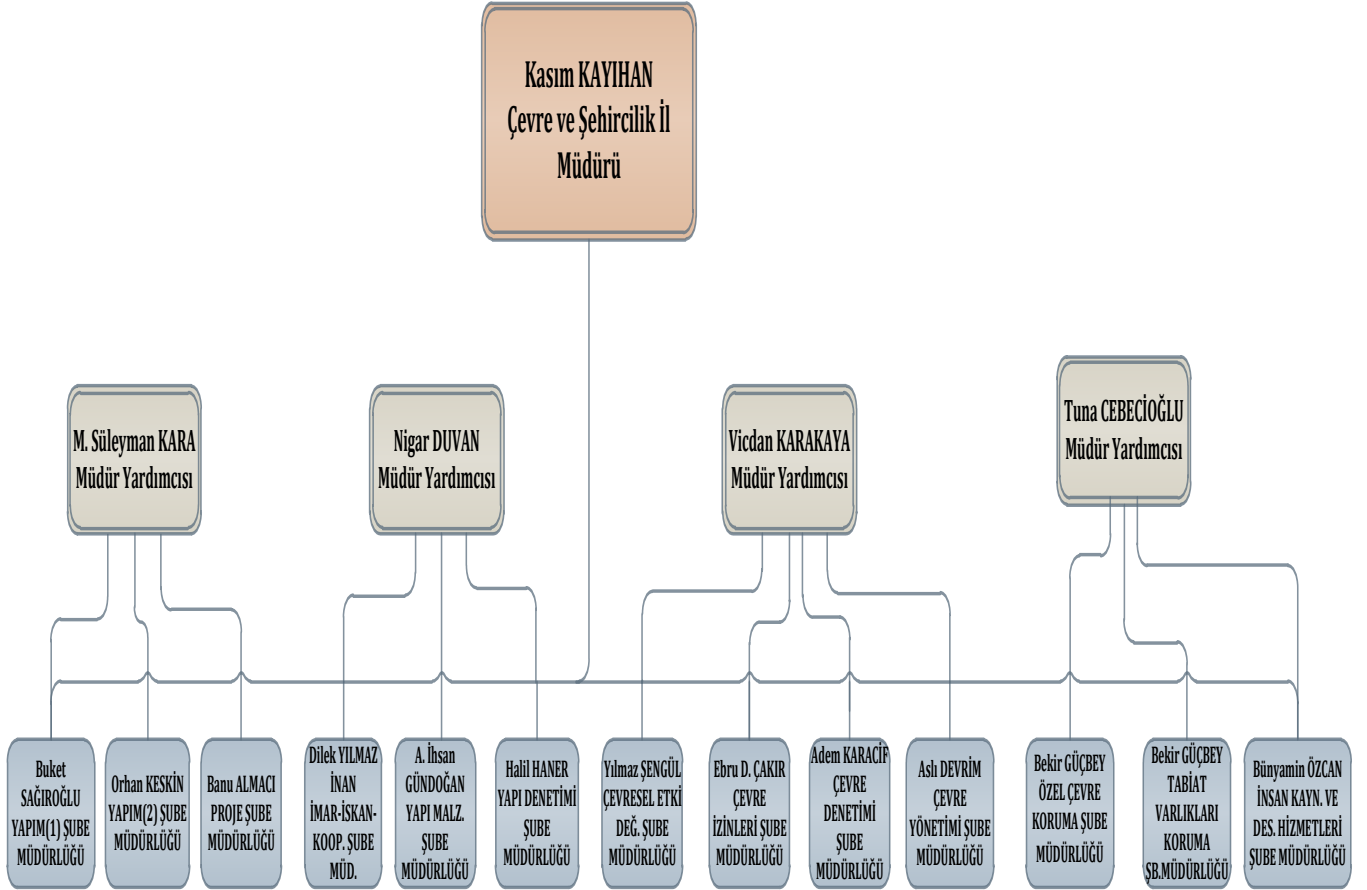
Kasım KAYIHAN
Çevre ve Şehircilik İl Müdürü

M. Süleyman KARA
Müdür Yardımcısı

Nigar DUVAN
Müdür Yardımcısı

Vicdan KARAKAYA
Müdür Yardımcısı

Tuna CEBECİOĞLU
Müdür Yardımcısı

Buket SAĞIROĞLU YAPIM(1) ŞUBE MÜDÜRLÜĞÜ

Orhan KESKİN YAPIM(2) ŞUBE MÜDÜRLÜĞÜ

Banu ALMACI PROJE ŞUBE MÜDÜRLÜĞÜ

Dilek YILMAZ İNAN İMAR-İSKAN-KOOP. ŞUBE MÜD.

A. İhsan GÜNDOĞAN YAPI MALZ. ŞUBE MÜDÜRLÜĞÜ

Halil HANER YAPI DENETİMİ ŞUBE MÜDÜRLÜĞÜ

Yılmaz ŞENGÜL ÇEVRESEL ETKİ DEĞ. ŞUBE MÜDÜRLÜĞÜ

Ebru D. ÇAKIR ÇEVRE İZİNLERİ ŞUBE MÜDÜRLÜĞÜ

Adem KARACİF ÇEVRE DENETİMİ ŞUBE MÜDÜRLÜĞÜ

Aslı DEVRİM ÇEVRE YÖNETİMİ ŞUBE MÜDÜRLÜĞÜ

Bekir GÜÇBEY ÖZEL ÇEVRE KORUMA ŞUBE MÜDÜRLÜĞÜ

Bekir GÜÇBEY TABİAT VARLIKLARI KORUMA ŞB.MÜDÜRLÜĞÜ

Bünyamin ÖZCAN İNSAN KAYN. VE DES. HİZMETLERİ ŞUBE MÜDÜRLÜĞÜ